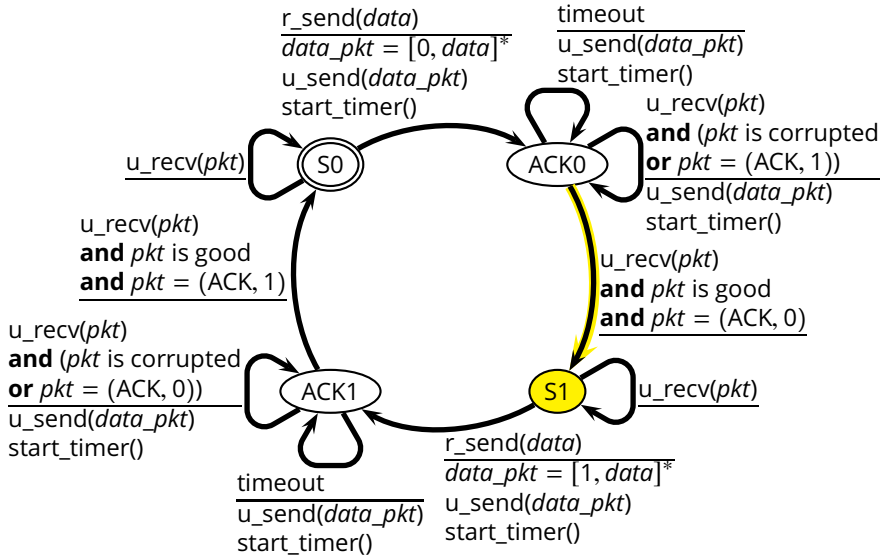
r_send(*data*)
*data_pkt* = $[0, data]^*$
u_send(*data_pkt*)
start_timer()

timeout
u_send(*data_pkt*)
start_timer()

u_recv(*pkt*)
**and** (*pkt* is corrupted
**or** *pkt* = (ACK, 1))
u_send(*data_pkt*)
start_timer()

u_recv(*pkt*)

S0

ACK0

u_recv(*pkt*)
**and** *pkt* is good
**and** *pkt* = (ACK, 1)

u_recv(*pkt*)
**and** *pkt* is good
**and** *pkt* = (ACK, 0)

u_recv(*pkt*)
**and** (*pkt* is corrupted
**or** *pkt* = (ACK, 0))
u_send(*data_pkt*)
start_timer()

ACK1

S1

u_recv(*pkt*)

r_send(*data*)
*data_pkt* = $[1, data]^*$
u_send(*data_pkt*)
start_timer()

timeout
u_send(*data_pkt*)
start_timer()